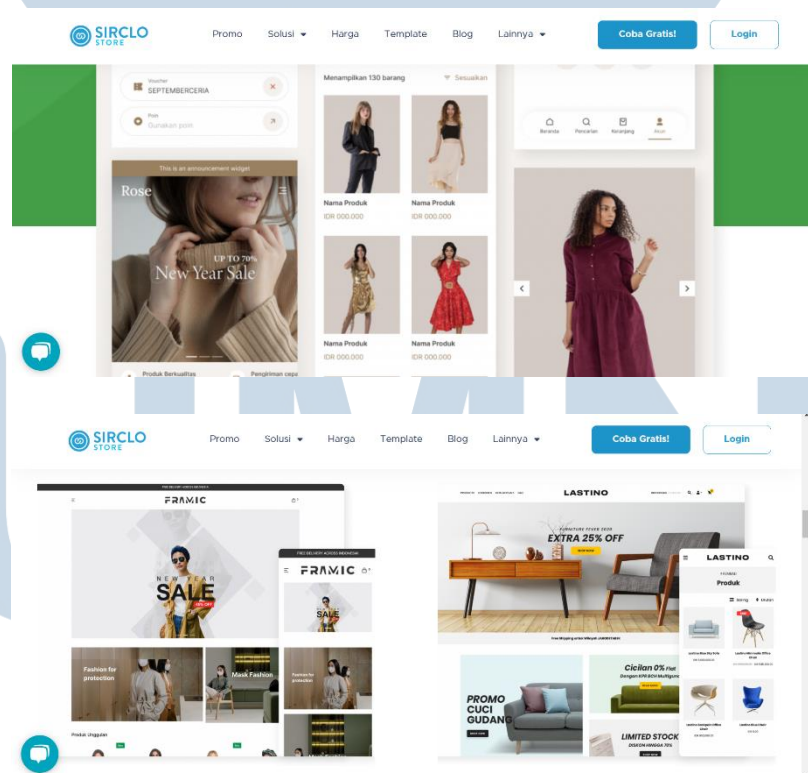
SIRCLO STORE

Promo Solusi Harga Template Blog Lainnya

Coba Gratis! Login

Voucher
SEPTEMBERCERIA

Poin
Gunakan poin

Menampilkan 130 barang Sesuaikan

Nama Produk
IDR 000.000

Nama Produk
IDR 000.000

Nama Produk
IDR 000.000

Nama Produk
IDR 000.000

Beranda Pencarian Keranjang Akun

This is an announcement widget

Rose

UP TO 70%
New Year Sale

Produk Berkualitas

Pengiriman cepat

SIRCLO STORE

Promo Solusi Harga Template Blog Lainnya

Coba Gratis! Login

FRAMIC

NEW YEAR
SALE

Fashion for protection

Mask Fashion

Produk Unggulan

FRAMIC

SALE

Fashion for protection

LASTINO

FURNITURE FEVER 2020
EXTRA 25% OFF

LASTINO

Produk

PROMO CUCI GUDANG

Cicilan 0%

LIMITED STOCK